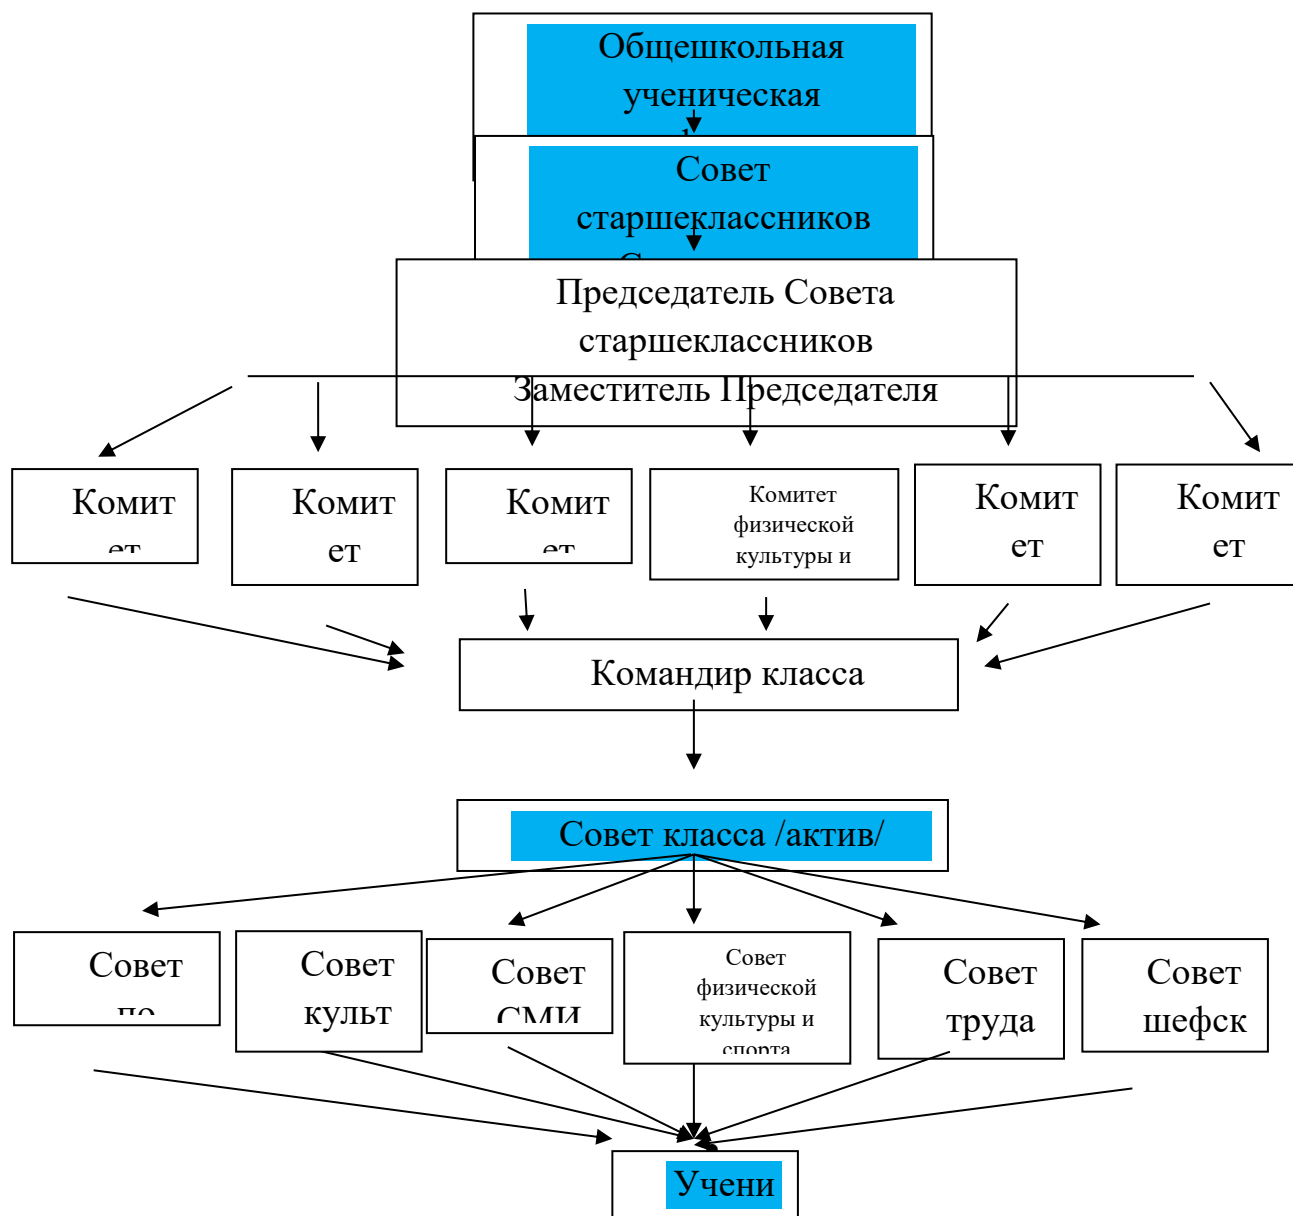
Общешкольная ученическая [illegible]

Совет старшеклассников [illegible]

Председатель Совета старшеклассников
Заместитель Председателя

Комит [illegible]

Комит ет

Комит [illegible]

Комитет физической культуры и

Комит ет

Комит ет

Командир класса

Совет класса /актив/

Совет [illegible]

Совет культ

Совет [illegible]

Совет физической культуры и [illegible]

Совет труда

Совет шефск

Учени